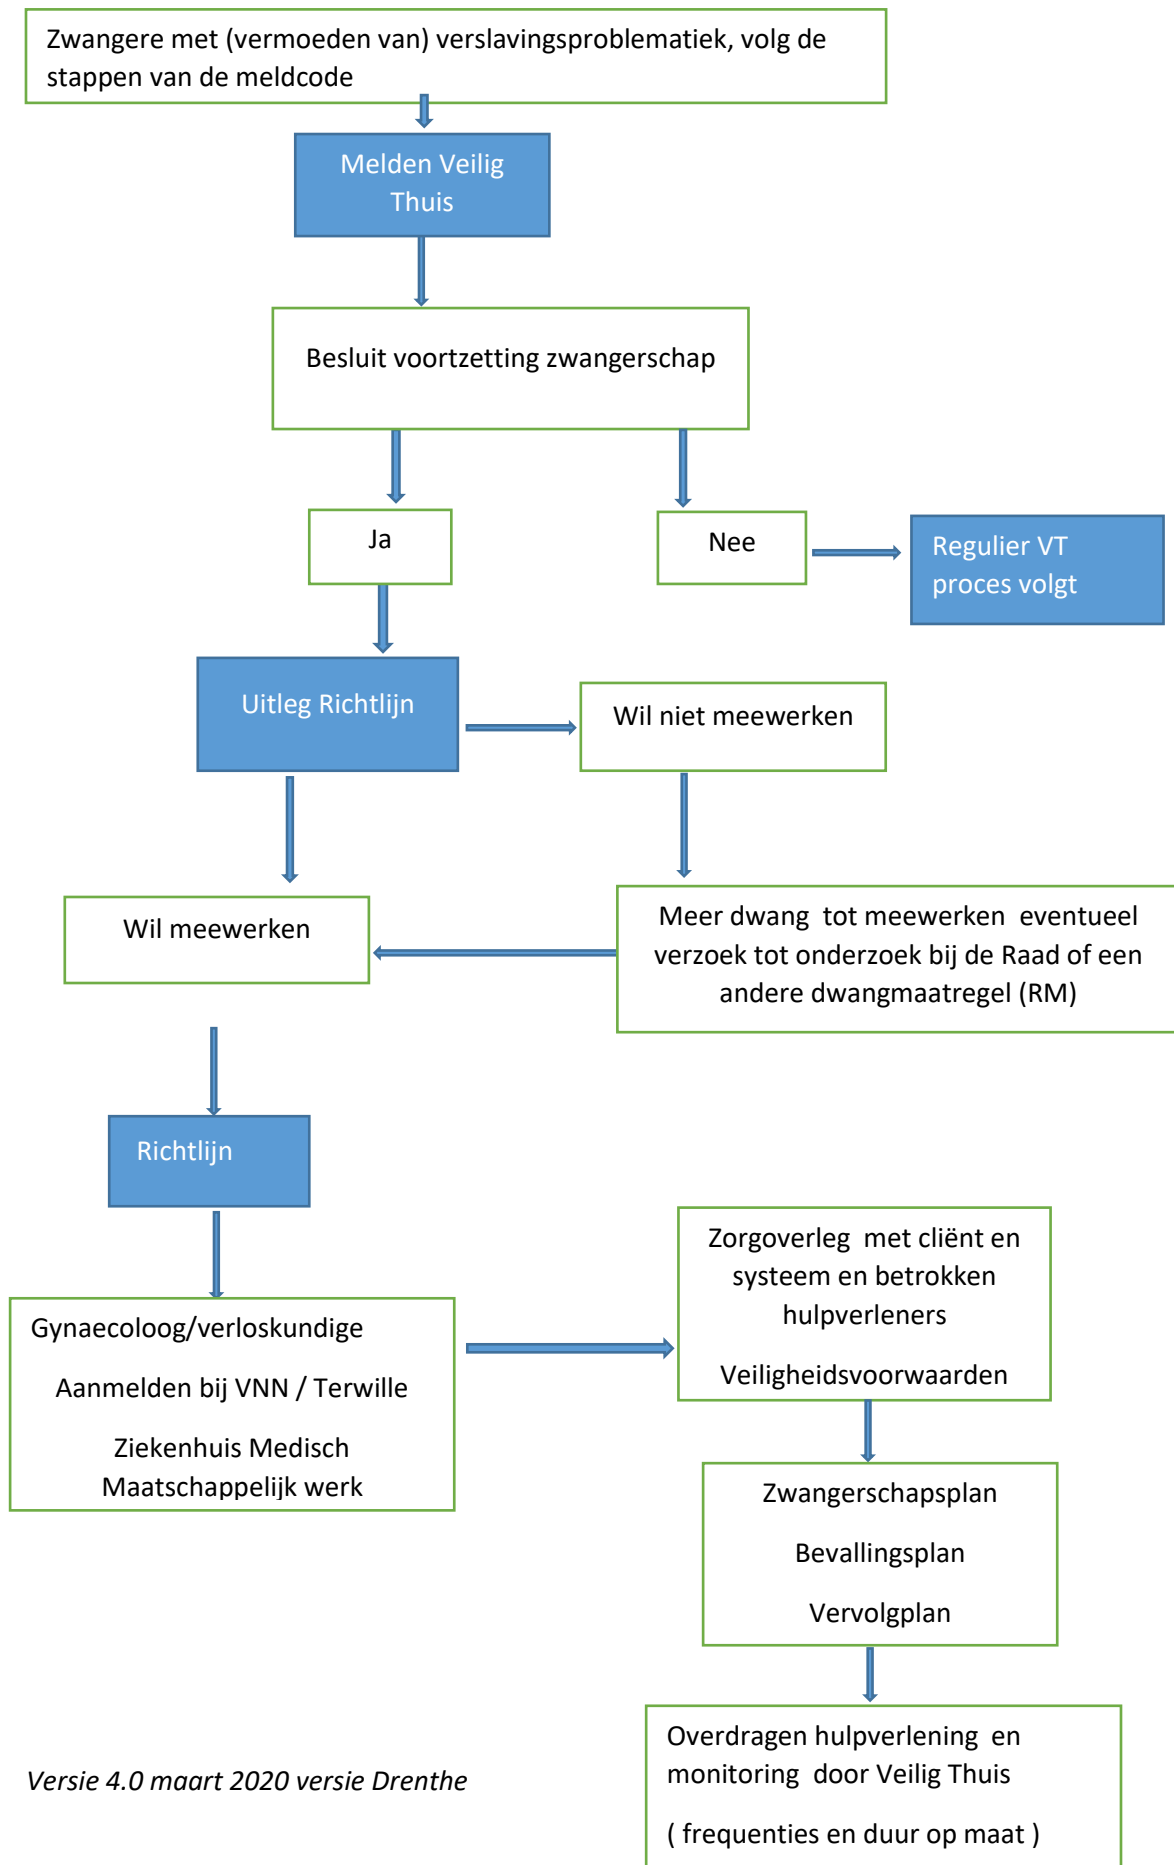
Zwangere met (vermoeden van) verslavingsproblematiek, volg de stappen van de meldcode

Melden Veilig Thuis

Besluit voortzetting zwangerschap

Ja

Nee

Regulier VT proces volgt

Uitleg Richtlijn

Wil niet meewerken

Wil meewerken

Meer dwang tot meewerken eventueel verzoek tot onderzoek bij de Raad of een andere dwangmaatregel (RM)

Richtlijn

Gynaecoloog/verloskundige

Aanmelden bij VNN / Terwille

Ziekenhuis Medisch Maatschappelijk werk

Zorgoverleg met cliënt en systeem en betrokken hulpverleners

Veiligheidsvoorwaarden

Zwangerschapsplan

Bevallingsplan

Vervolgplan

Overdragen hulpverlening en monitoring door Veilig Thuis

( frequenties en duur op maat )

Versie 4.0 maart 2020 versie Drenthe